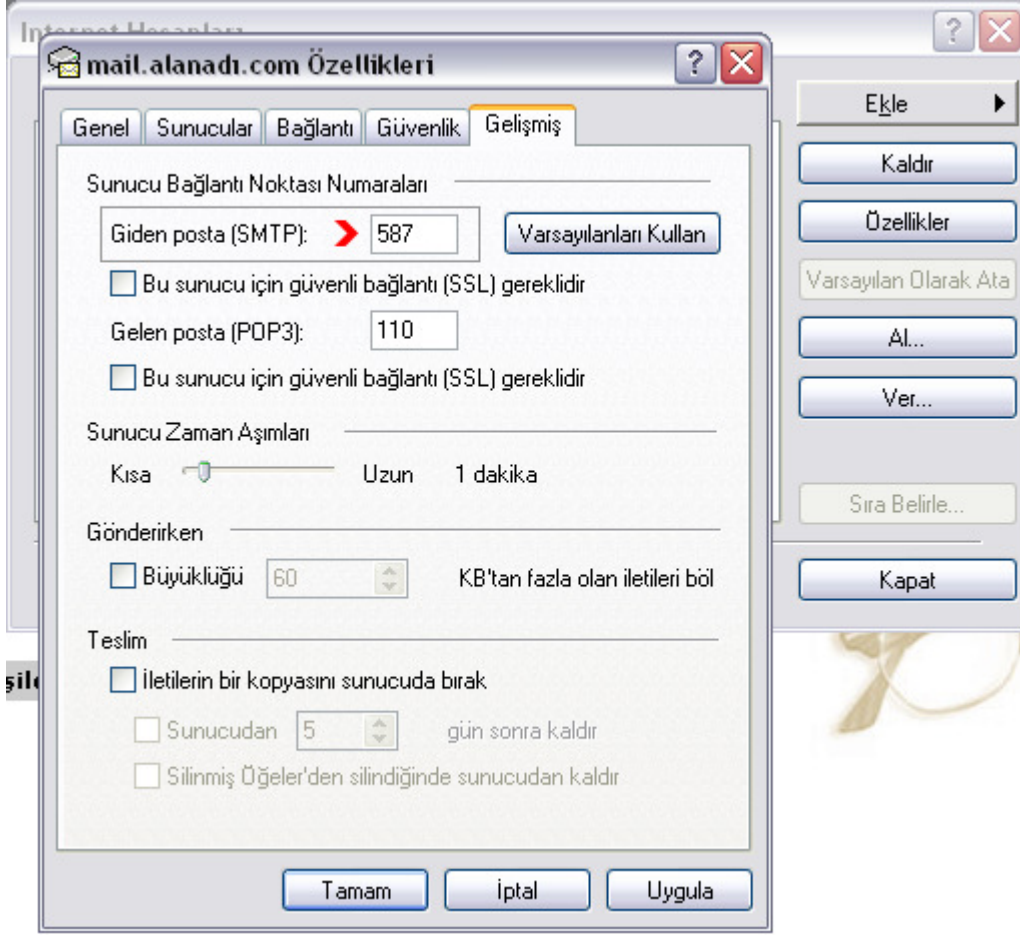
Internet Hesapları

mail.alanadı.com Özellikleri

Genel | Sunucular | Bağlantı | Güvenlik | Gelişmiş

Sunucu Bağlantı Noktası Numaraları

Giden posta (SMTP): 587

Varsayılanları Kullan

Bu sunucu için güvenli bağlantı (SSL) gereklidir

Gelen posta (POP3): 110

Bu sunucu için güvenli bağlantı (SSL) gereklidir

Sunucu Zaman Aşımları

Kısa Uzun 1 dakika

Gönderirken

Büyüklüğü 60 KB'tan fazla olan iletileri böl

Teslim

İletilerin bir kopyasını sunucuda bırak

Sunucudan 5 gün sonra kaldır

Silinmiş Öğeler'den silindiğinde sunucudan kaldır

Tamam İptal Uygula

Ekle
Kaldır
Özellikler
Varsayılan Olarak Ata
Al...
Ver...
Sıra Belirle...
Kapat

şil